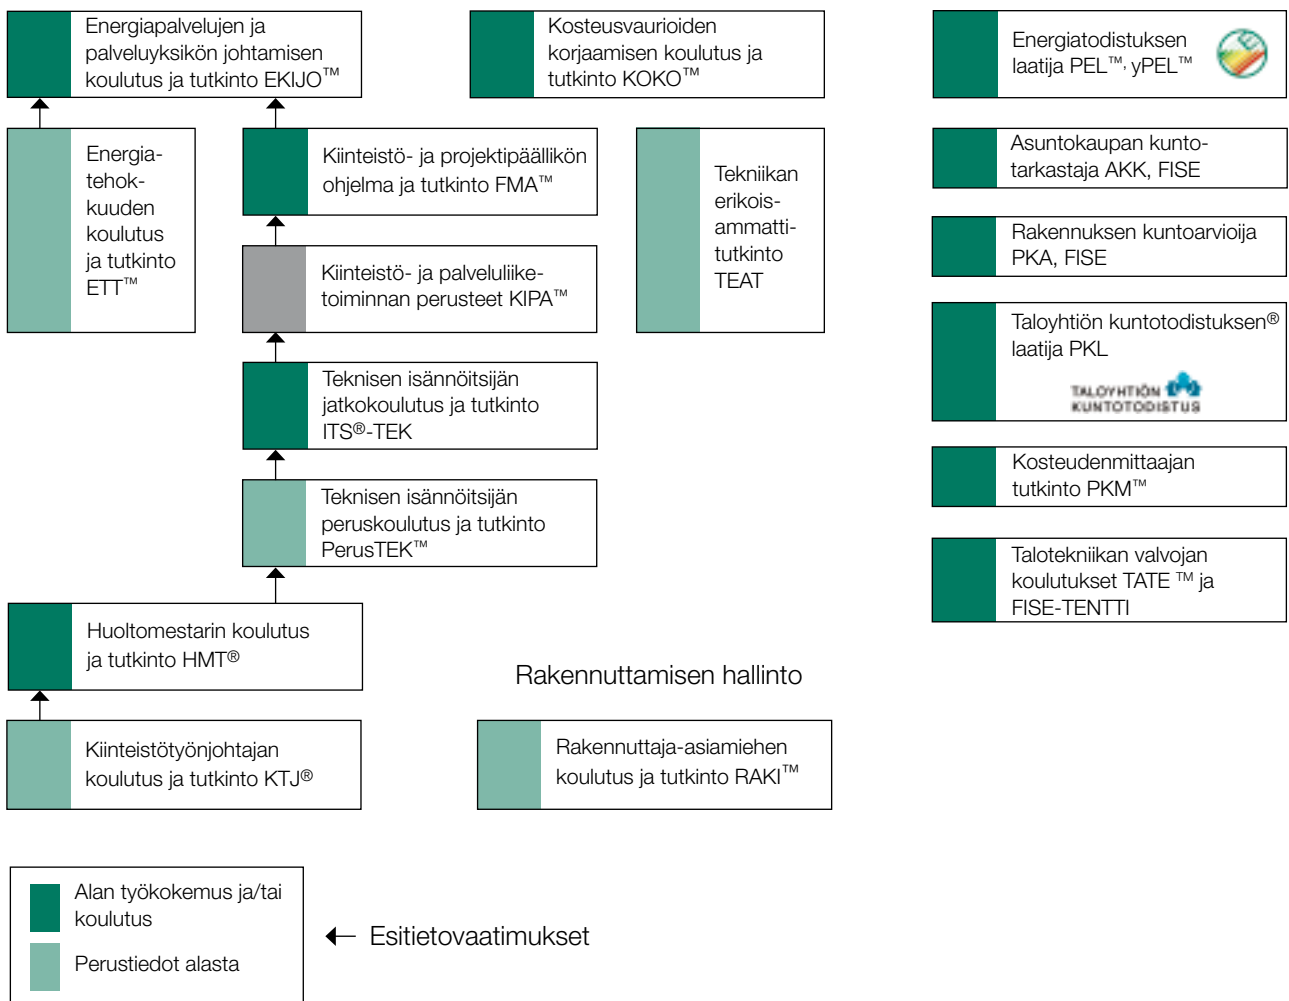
Energiapalvelujen ja palveluyksikön johtamisen koulutus ja tutkinto EKIJO™

Kosteusvaurioiden korjaamisen koulutus ja tutkinto KOKO™

Energiatodistuksen laatija PEL™, yPEL™

Energiatehokkuuden koulutus ja tutkinto ETT™

Kiinteistö- ja projektipäällikön ohjelma ja tutkinto FMA™

Tekniikan erikoisammattitutkinto TEAT

Asuntokaupan kuntotarkastaja AKK, FISE

Rakennuksen kuntoarvioija PKA, FISE

Kiinteistö- ja palveluliiketoiminnan perusteet KIPA™

Taloyhtiön kuntotodistuksen® laatija PKL

TALOYHTIÖN KUNTOTODISTUS

Teknisen isännöitsijän jatkokoulutus ja tutkinto ITS®-TEK

Kosteudenmittaajan tutkinto PKM™

Teknisen isännöitsijän peruskoulutus ja tutkinto PerusTEK™

Talotekniikan valvojan koulutukset TATE ™ ja FISE-TENTTI

Huoltomestarin koulutus ja tutkinto HMT®

Rakennuttamisen hallinto

Kiinteistötyönjohtajan koulutus ja tutkinto KTJ®

Rakennuttaja-asiamiehen koulutus ja tutkinto RAKI™

Alan työkokemus ja/tai koulutus

Perustiedot alasta

Esitietovaatimukset